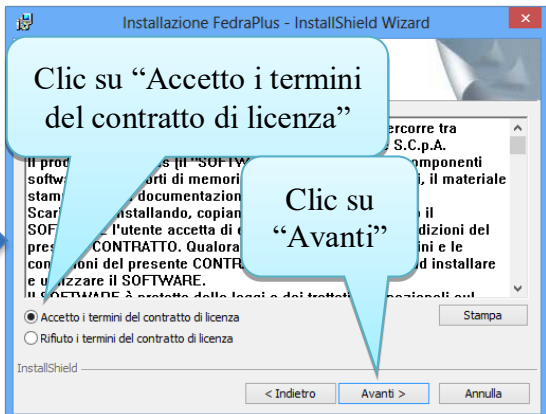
Installazione FedraPlus - InstallShield Wizard

Clic su “Accetto i termini del contratto di licenza”

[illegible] ercorre tra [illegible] S.C.p.A.
Il prod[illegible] (il "SOFTW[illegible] omponenti softw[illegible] rti di memori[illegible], il materiale stam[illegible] documentazion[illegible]
Scari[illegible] nstallando, copian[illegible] il SOFT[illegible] l'utente accetta di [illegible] dizioni del pres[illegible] CONTRATTO. Qualora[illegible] ini e le con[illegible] oni del presente CONTR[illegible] d installare e u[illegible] zzare il SOFTWARE.
Il SOFTWARE è protetto dalle leggi e dai trattati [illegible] nazionali sul

Clic su “Avanti”

Accetto i termini del contratto di licenza
Rifiuto i termini del contratto di licenza

Stampa

InstallShield

< Indietro
Avanti >
Annulla